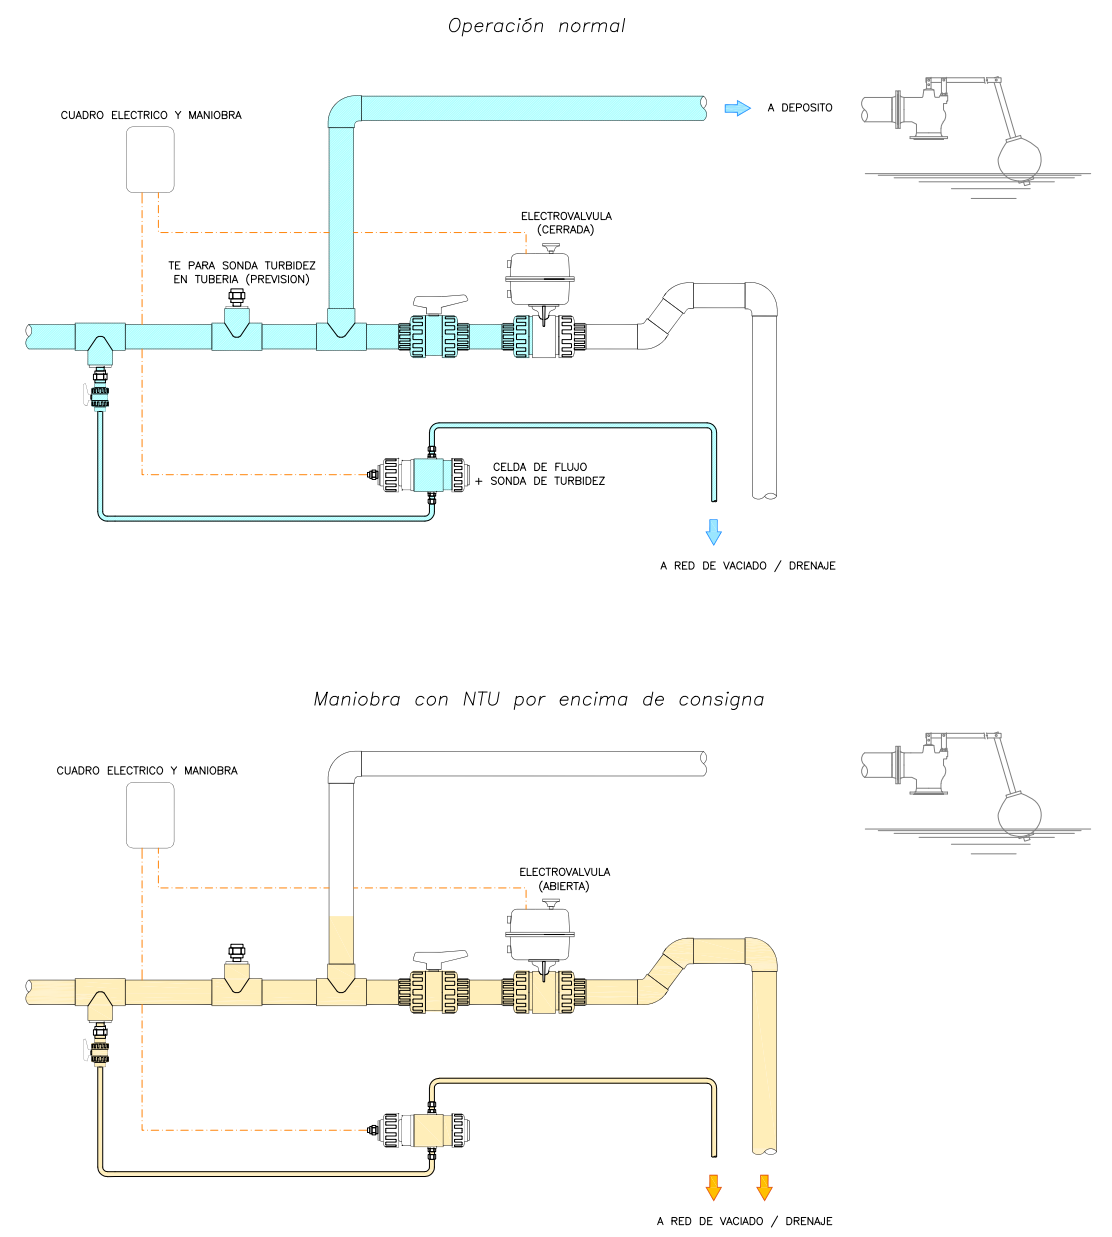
Operación normal

CUADRO ELECTRICO Y MANIOBRA

A DEPOSITO

ELECTROVALVULA
(CERRADA)

TE PARA SONDA TURBIDEZ
EN TUBERIA (PREVISION)

CELDA DE FLUJO
+ SONDA DE TURBIDEZ

A RED DE VACIADO / DRENAJE

Maniobra con NTU por encima de consigna

CUADRO ELECTRICO Y MANIOBRA

ELECTROVALVULA
(ABIERTA)

A RED DE VACIADO / DRENAJE